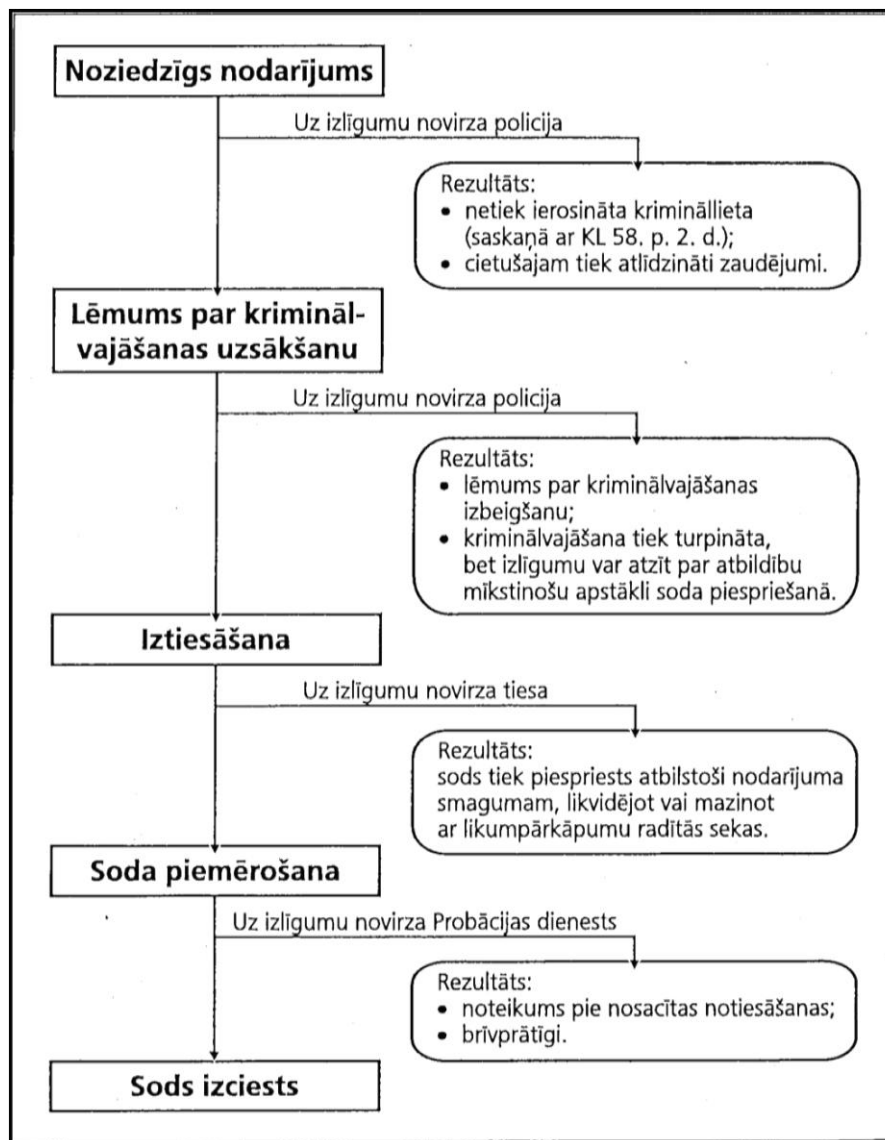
Noziedzīgs nodarījums

Uz izlīgumu novirza policija

Rezultāts:
• netiek ierosināta krimināllieta (saskaņā ar KL 58. p. 2. d.);
• cietušajam tiek atlīdzināti zaudējumi.

Lēmums par kriminālvajāšanas uzsākšanu

Uz izlīgumu novirza policija

Rezultāts:
• lēmums par kriminālvajāšanas izbeigšanu;
• kriminālvajāšana tiek turpināta, bet izlīgumu var atzīt par atbildību mīkstinošu apstākli soda piespriešanā.

Iztiesāšana

Uz izlīgumu novirza tiesa

Rezultāts:
sods tiek piespriests atbilstoši nodarījuma smagumam, likvidējot vai mazinot ar likumpārkāpumu radītās sekas.

Soda piemērošana

Uz izlīgumu novirza Probācijas dienests

Rezultāts:
• noteikums pie nosacītas notiesāšanas;
• brīvprātīgi.

Sods izciests